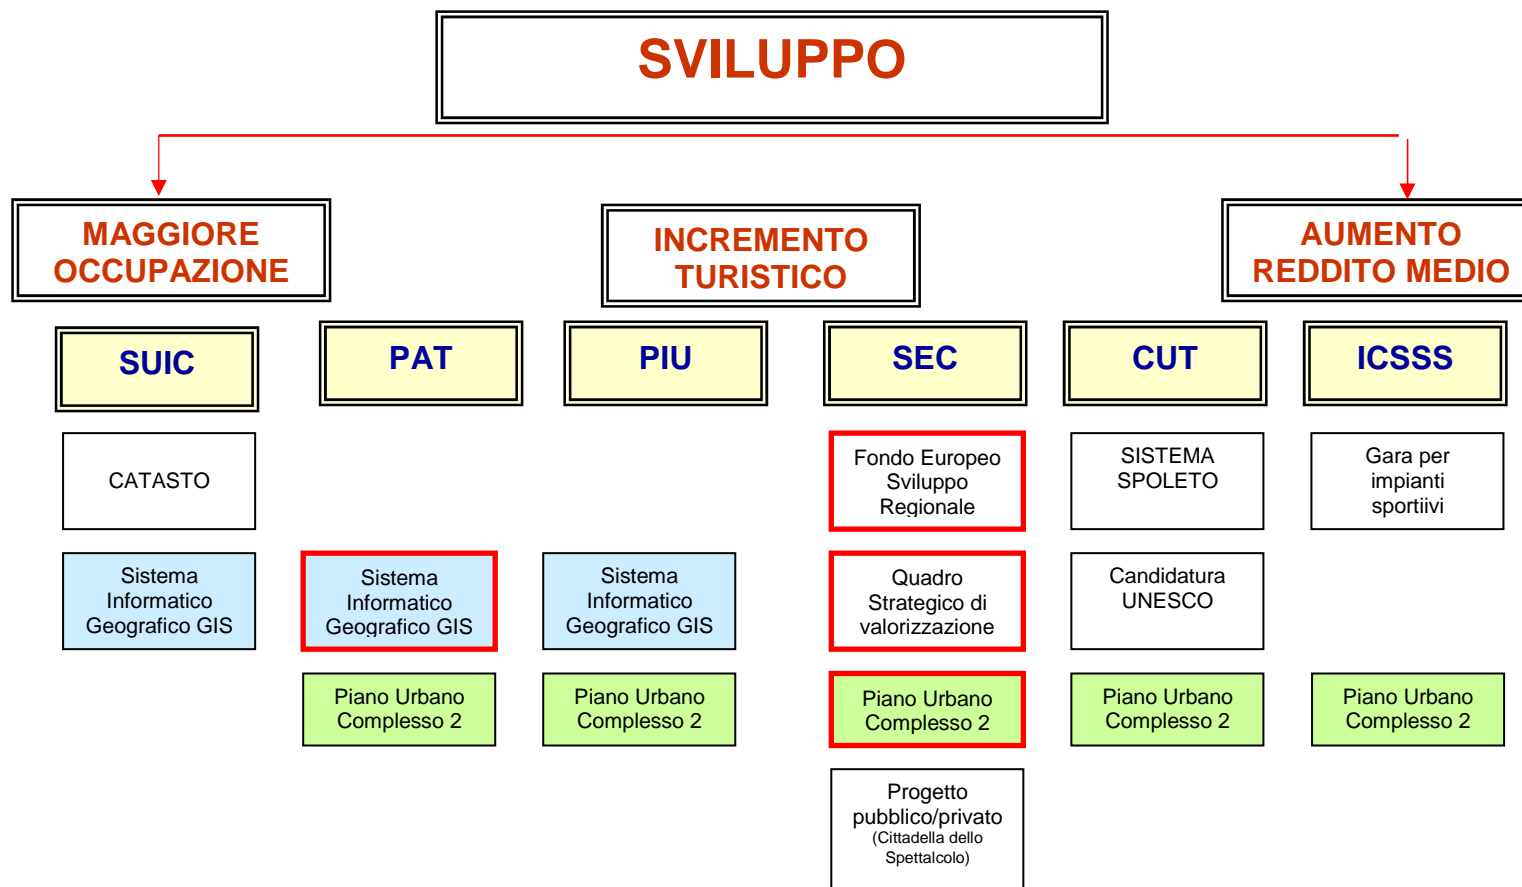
SVILUPPO

MAGGIORE OCCUPAZIONE

INCREMENTO TURISTICO

AUMENTO REDDITO MEDIO

SUIC

PAT

PIU

SEC

CUT

ICSSS

CATASTO

Fondo Europeo Sviluppo Regionale

SISTEMA SPOLETO

Gara per impianti sportiivi

Sistema Informatico Geografico GIS

Sistema Informatico Geografico GIS

Sistema Informatico Geografico GIS

Quadro Strategico di valorizzazione

Candidatura UNESCO

Piano Urbano Complesso 2

Piano Urbano Complesso 2

Piano Urbano Complesso 2

Piano Urbano Complesso 2

Piano Urbano Complesso 2

Progetto pubblico/privato (Cittadella dello Spettalcolo)